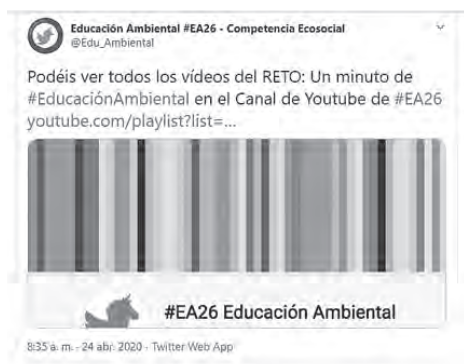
Educación Ambiental #EA26 - Competencia Ecosocial
@Edu_Ambiental

Podéis ver todos los vídeos del RETO: Un minuto de #EducaciónAmbiental en el Canal de Youtube de #EA26 youtube.com/playlist?list=...

#EA26 Educación Ambiental

8:35 a. m. · 24 abr. 2020 · Twitter Web App